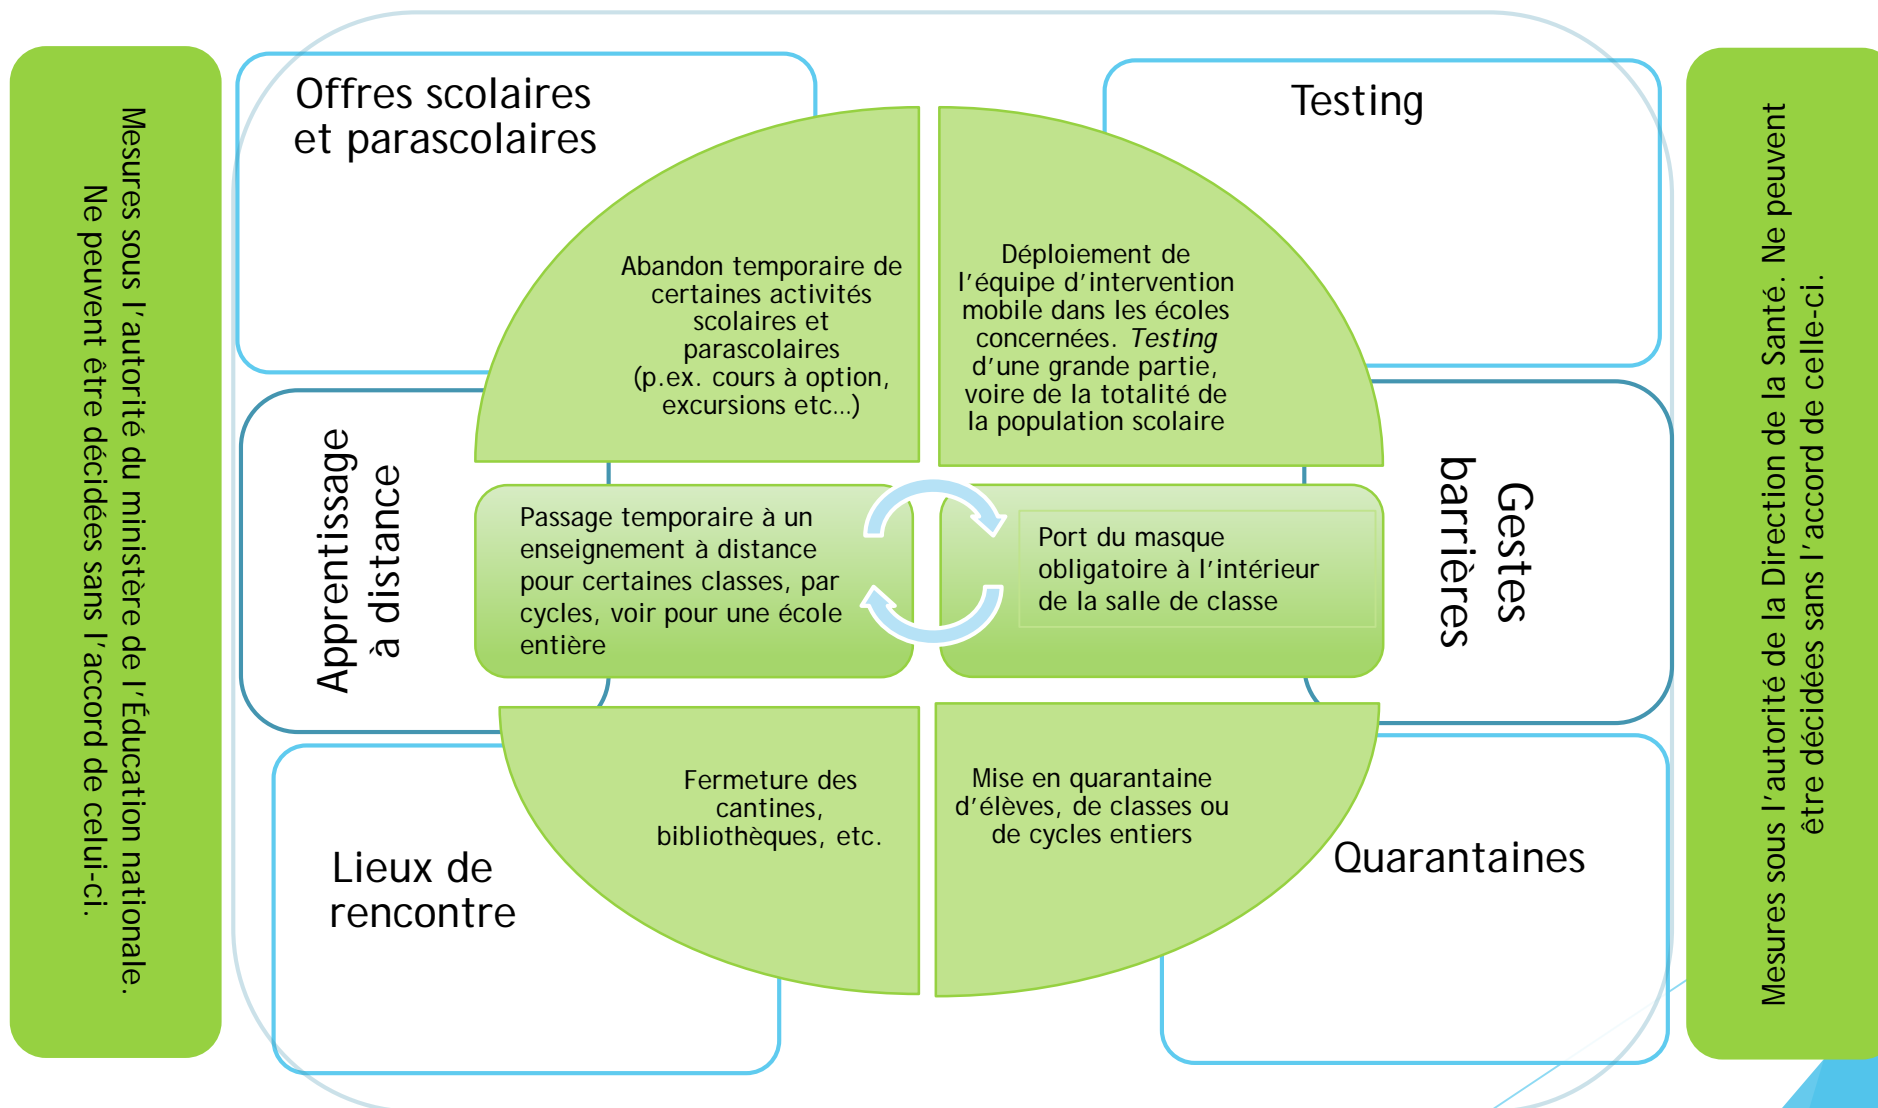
Mesures sous l'autorité du ministère de l'Éducation nationale. Ne peuvent être décidées sans l'accord de celui-ci.

Offres scolaires et parascolaires

Testing

Abandon temporaire de certaines activités scolaires et parascolaires (p.ex. cours à option, excursions etc…)

Déploiement de l'équipe d'intervention mobile dans les écoles concernées. *Testing* d'une grande partie, voire de la totalité de la population scolaire

Apprentissage à distance

Passage temporaire à un enseignement à distance pour certaines classes, par cycles, voir pour une école entière

Port du masque obligatoire à l'intérieur de la salle de classe

Gestes barrières

Fermeture des cantines, bibliothèques, etc.

Mise en quarantaine d'élèves, de classes ou de cycles entiers

Lieux de rencontre

Quarantaines

Mesures sous l'autorité de la Direction de la Santé. Ne peuvent être décidées sans l'accord de celle-ci.